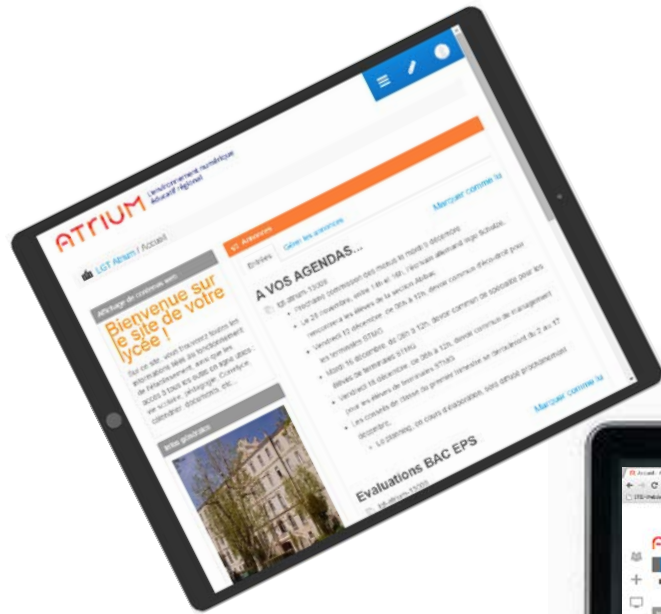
ATRIUM L'environnement numérique éducatif régional

LGT Atrium / Accueil

LGT Atrium

Affichage de contenus web

Bienvenue sur le site de votre lycée !

Sur ce site, vous trouverez toutes les informations liées au fonctionnement de l'établissement, ainsi que les accès à tous les outils en ligne utiles : vie scolaire, pédagogie, Cyberlycée, calendrier, documents, etc...

Infos générales

Annonces

Entrées Gérer les annonces

Marquer comme lu

A VOS AGENDAS...

Mardi 14 décembre : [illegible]

Le 25 novembre, entre 14h et 16h, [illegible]

Vendredi 12 décembre, de 08h à 12h, devoir commun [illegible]

Mardi 16 décembre, de 08h à 12h, devoir commun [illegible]

Vendredi 18 décembre, de 08h à 12h, devoir commun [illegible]

Les conseils de classe du premier trimestre se dérouleront du 2 au 17 décembre.

Le planning, en cours d'élaboration, sera diffusé prochainement

Marquer comme lu

Evaluations BAC EPS

Accueil